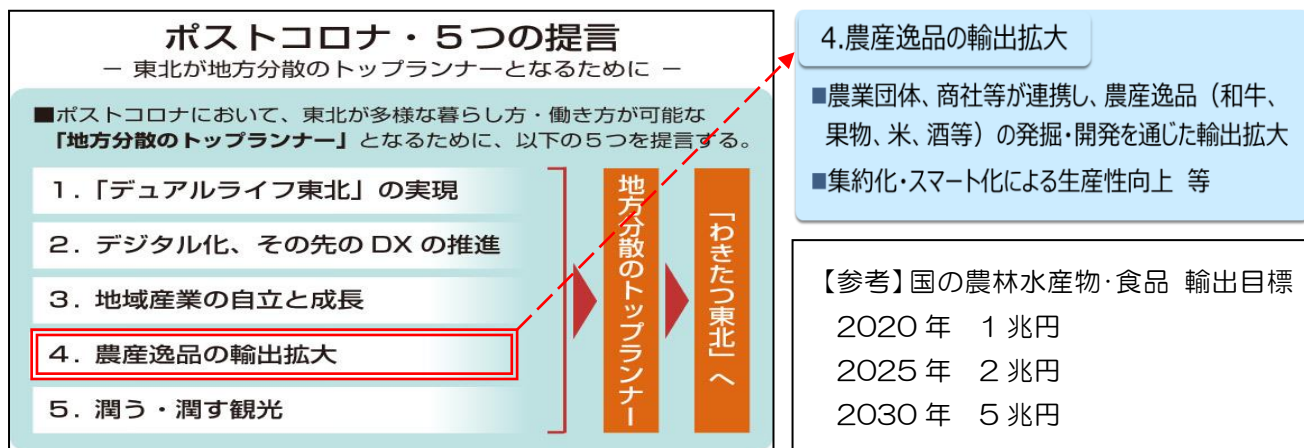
ポストコロナ・５つの提言
ー 東北が地方分散のトップランナーとなるために ー

■ポストコロナにおいて、東北が多様な暮らし方・働き方が可能な「地方分散のトップランナー」となるために、以下の５つを提言する。

1.「デュアルライフ東北」の実現

2. デジタル化、その先の DX の推進

3. 地域産業の自立と成長

4. 農産逸品の輸出拡大

5. 潤う・潤す観光

地方分散のトップランナー

「わきたつ東北」へ

4.農産逸品の輸出拡大

■農業団体、商社等が連携し、農産逸品（和牛、果物、米、酒等）の発掘・開発を通じた輸出拡大

■集約化・スマート化による生産性向上 等

【参考】国の農林水産物･食品 輸出目標
2020 年 1 兆円
2025 年 2 兆円
2030 年 5 兆円